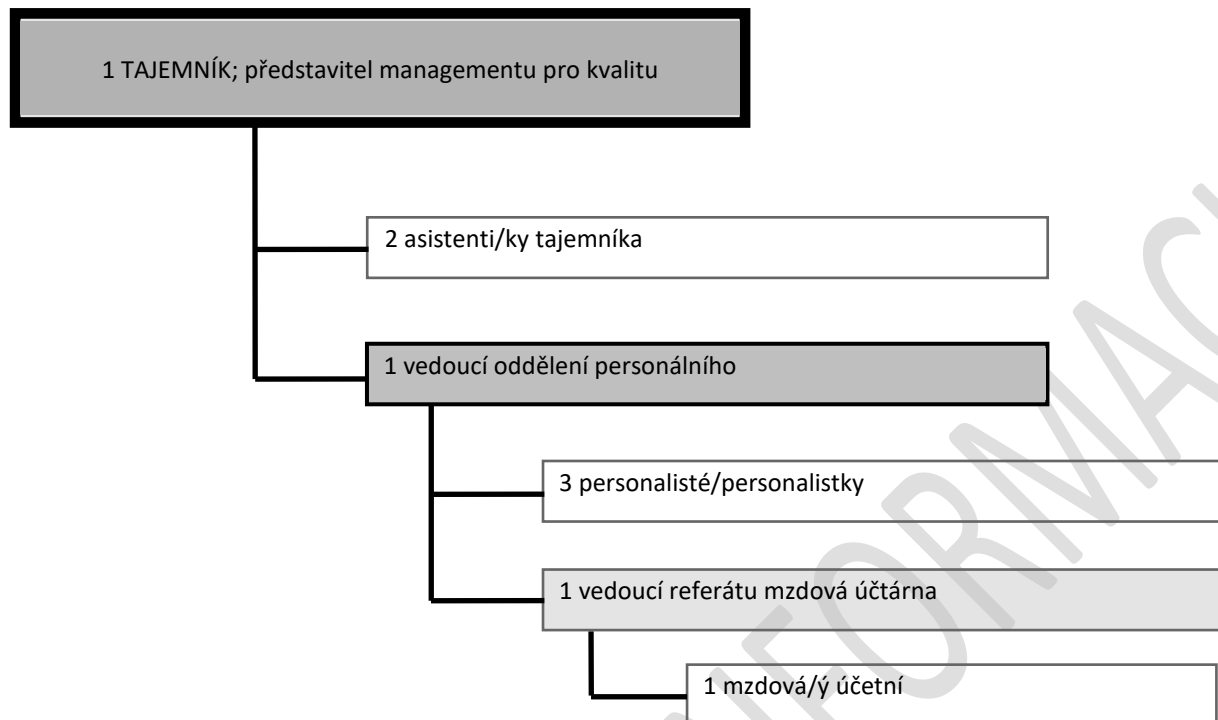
1 TAJEMNÍK; představitel managementu pro kvalitu

2 asistenti/ky tajemníka

1 vedoucí oddělení personálního

3 personalisté/personalistky

1 vedoucí referátu mzdová účtárna

1 mzdová/ý účetní

INFORMAC